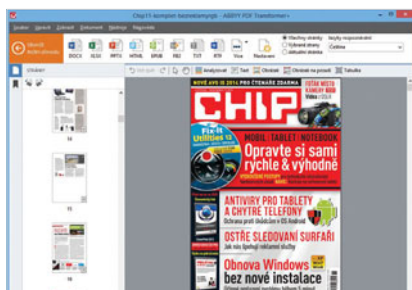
Chip11 kompletni bez reklamy.pdf - ABBYY PDF Transformer+

Soubor Úpravy Zobrazit Dokument Nástroje Nápověda

Otevřít dalším aplikacím

DOCX XLSX PPTX HTML EPUB FB2 TXT RTF Více Nastavení

Všechny stránky
Vybrané stránky
Aktuální stránka

Nepřesné rozpoznávání
Čeština

Stránky

Analyzovat Text Obrázek Obrázek na pozadí Tabulka

15

16

NOVÉ AVG IS 2014 PRO ČTENÁŘE ZDARMA

CHIP

Fix-it Utilities 12

MOBIL | TABLET | NOTEBOOK
Opravte si sami rychle & výhodně

ANTIVIRY PRO TABLETY & CHYTRÉ TELEFONY

OSTŘE SLEDOVANÍ SURFAŘI

Obnova Windows bez nové instalace